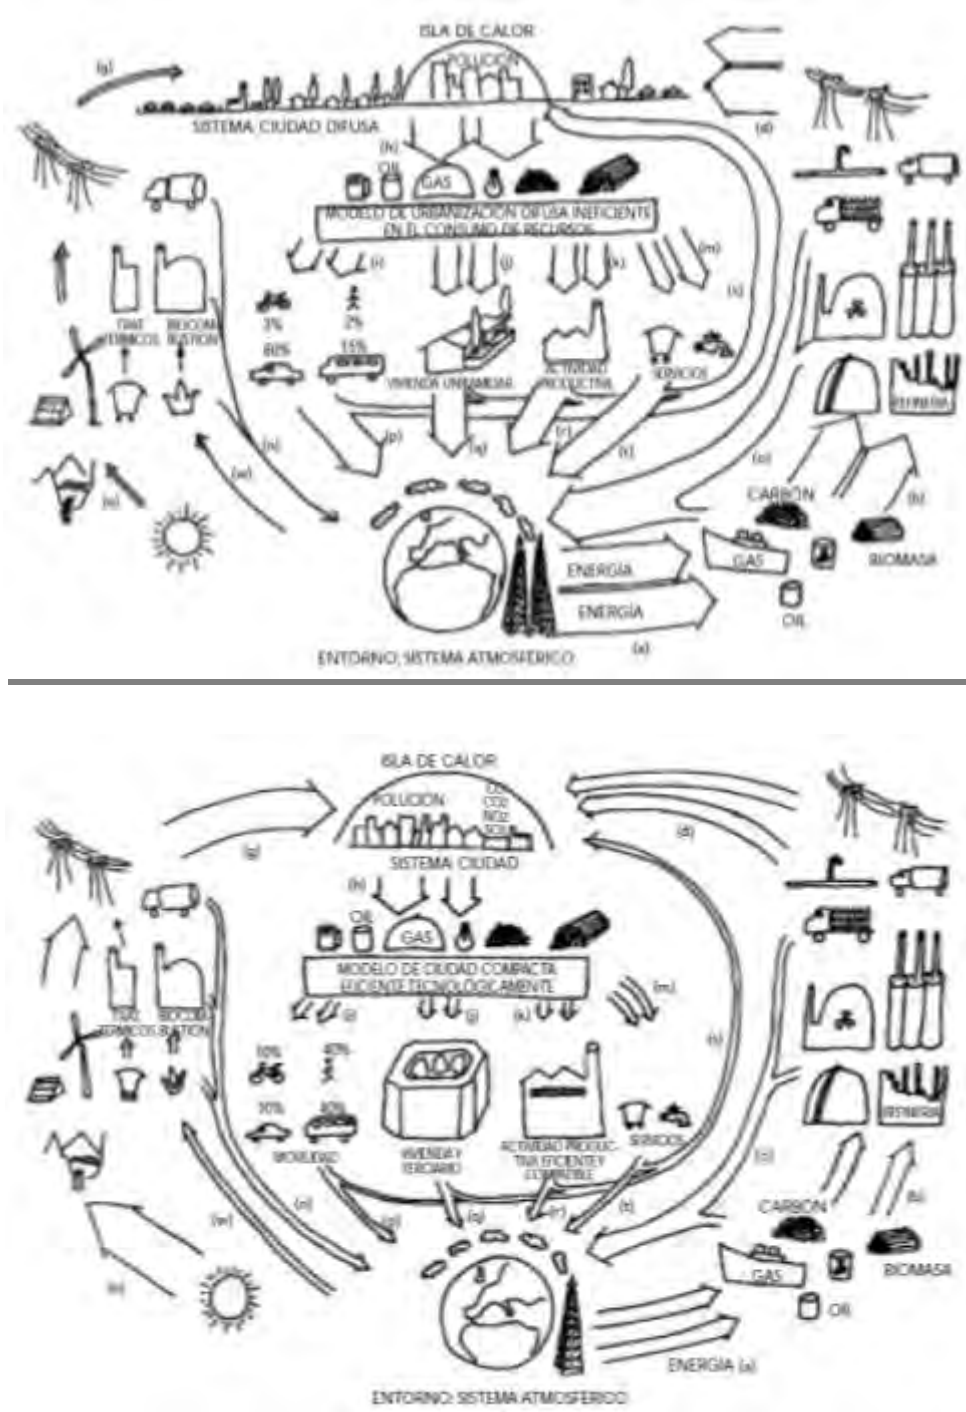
ISLA DE CALOR
POLUCIÓN
(g)
SISTEMA CIUDAD DIFUSA
(d)
(h)
OIL
GAS
MODELO DE URBANIZACIÓN DIFUSA INEFICIENTE EN EL CONSUMO DE RECURSOS
(i)
(j)
(k)
(m)
(s)
TEMT TÉRMICOS
BIOCOMBUSTIÓN
3%
2%
80%
15%
VIVIENDA UNIFAMILIAR
ACTIVIDAD PRODUCTIVA
SERVICIOS
REFINERÍA
(n)
(w)
(p)
(q)
(r)
(t)
(o)
(u)
(b)
CARBÓN
GAS
BIOMASA
ENERGÍA
ENERGÍA
OIL
ENTORNO: SISTEMA ATMOSFÉRICO
(a)

ISLA DE CALOR
POLUCIÓN
CO
CO2
NO2
SO2
(g)
(d)
SISTEMA CIUDAD
(h)
OIL
GAS
MODELO DE CIUDAD COMPACTA EFICIENTE TECNOLÓGICAMENTE
(i)
(j)
(k)
(m)
(s)
TEMT TÉRMICOS
BIOCOMBUSTIÓN
10%
40%
10%
40%
MOVILIDAD
VIVIENDA Y TERCIARIO
ACTIVIDAD PRODUCTIVA EFICIENTE Y COMPATIBLE
SERVICIOS
REFINERÍA
(c)
(w)
(n)
(p)
(q)
(r)
(t)
(b)
(u)
CARBÓN
GAS
BIOMASA
OIL
ENERGÍA (a)
ENTORNO: SISTEMA ATMOSFÉRICO